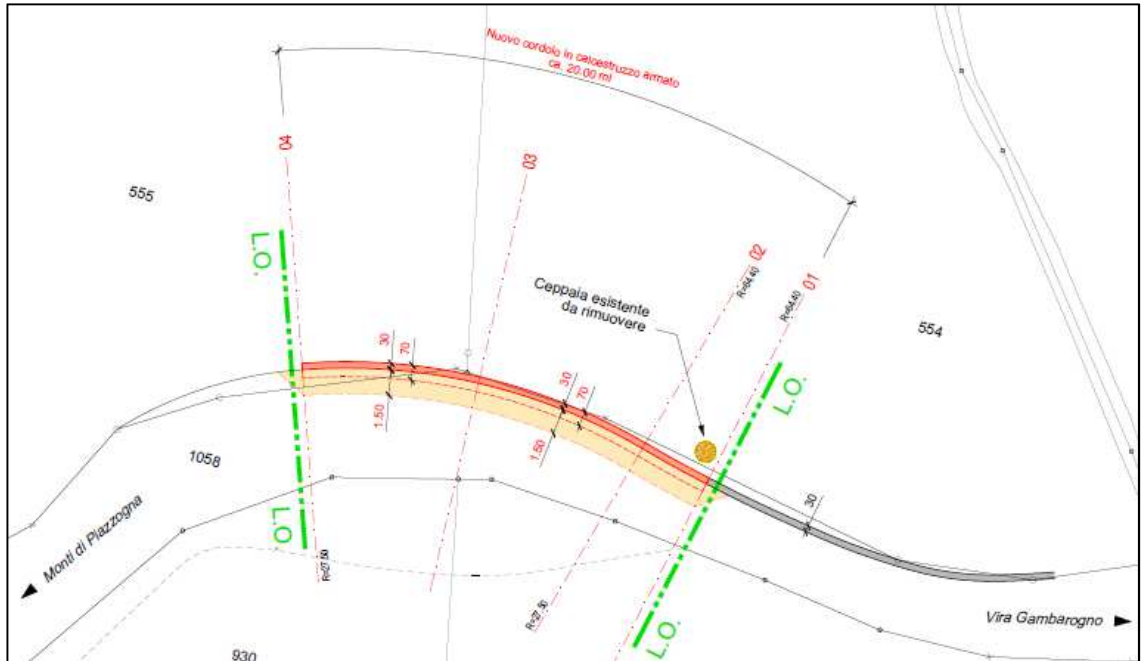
Nuovo cordolo in calcestruzzo armato ca. 20.00 ml

04

03

02

01

555

554

1058

930

L.O.

L.O.

L.O.

L.O.

Ceppaia esistente da rimuovere

30

70

1.50

30

70

1.50

30

R=64.40

R=64.40

R=27.50

R=27.50

Monti di Piazzogna

Vira Gambarogno